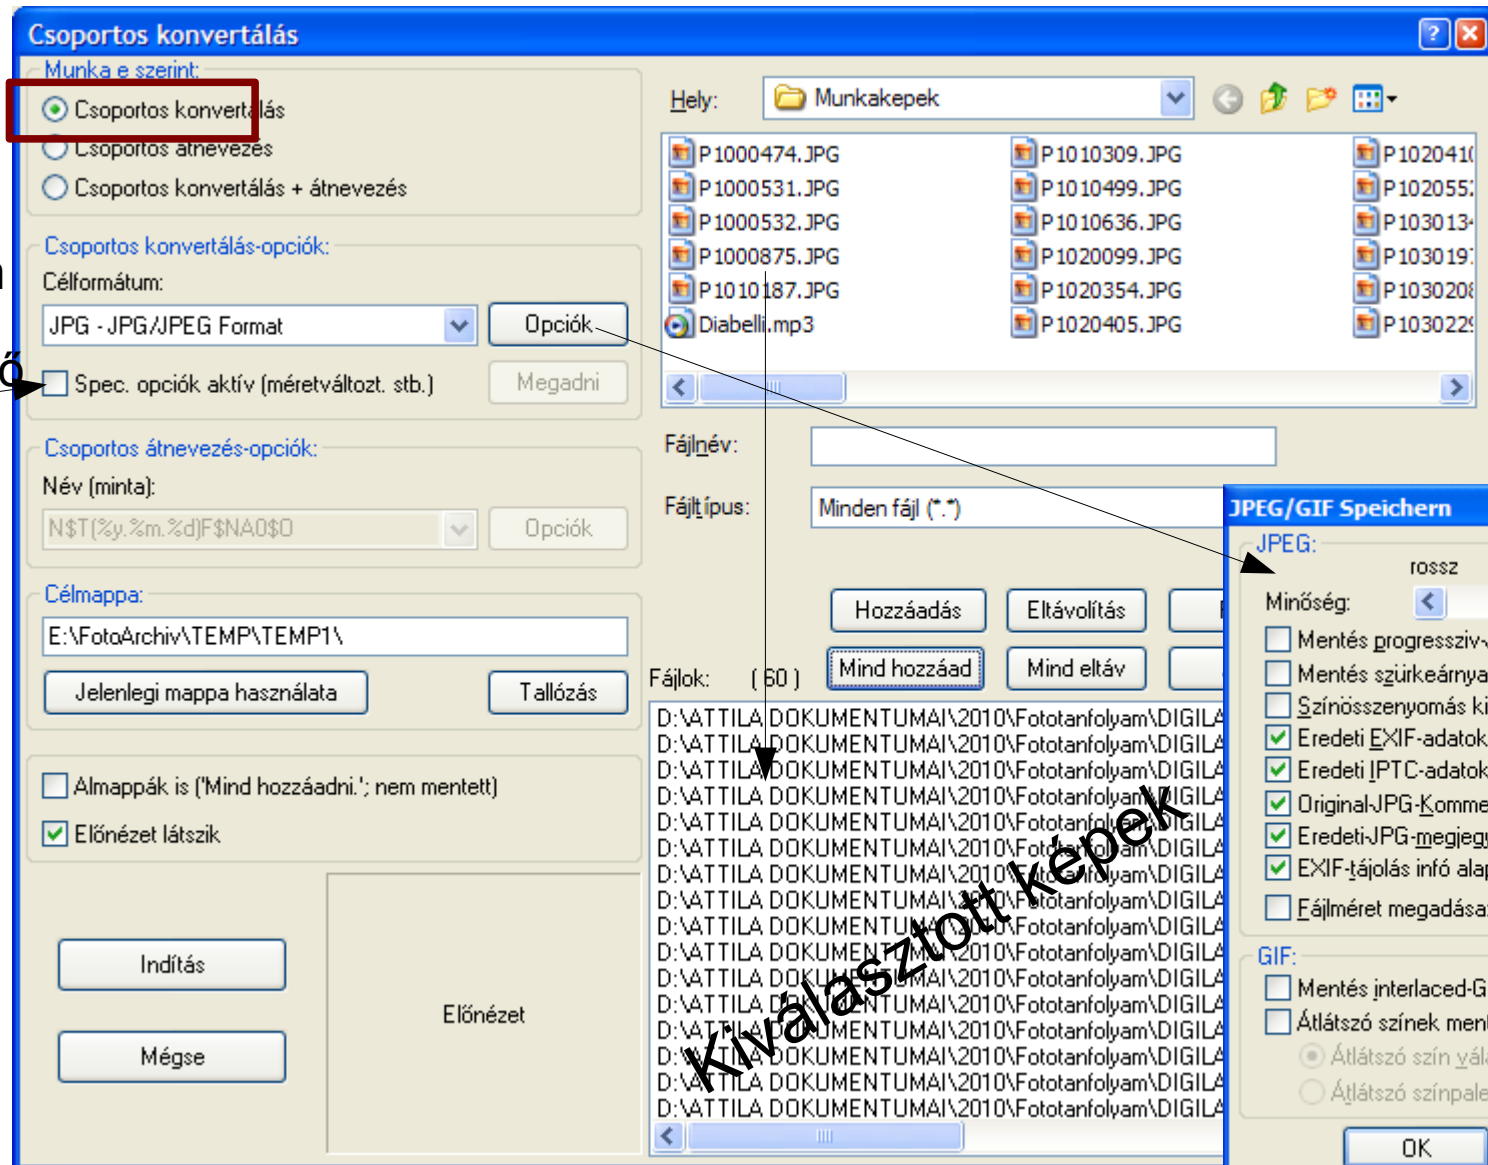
Csoportos konvertálás

Munka e szerint:
Csoportos konvertálás
Csoportos átnevezés
Csoportos konvertálás + átnevezés

Csoportos konvertálás-opciók:
Célformátum:
JPG - JPG/JPEG Format
Opciók
Spec. opciók aktív (méretváltozt. stb.)
Megadni

Csoportos átnevezés-opciók:
Név (minta):
N$T(%y.%m.%d)F$NA0$0
Opciók

Célmappa:
E:\FotoArchiv\TEMP\TEMP1\
Jelenlegi mappa használata
Tallózás

Almappák is ('Mind hozzáadni.'; nem mentett)
Előnézet látszik

Indítás
Mégse
Előnézet

Hely: Munkakepek

P1000474.JPG
P1000531.JPG
P1000532.JPG
P1000875.JPG
P1010187.JPG
Diabelli.mp3
P1010309.JPG
P1010499.JPG
P1010636.JPG
P1020099.JPG
P1020354.JPG
P1020405.JPG
P102041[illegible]
P102055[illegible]
P103013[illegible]
P103019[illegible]
P103020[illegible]
P103022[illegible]

Fájlnév:
Fájltípus: Minden fájl (*.*)

Hozzáadás
Eltávolítás
Mind hozzáad
Mind eltáv

Fájlok: (60)
D:\ATTILA DOKUMENTUMAI\2010\Fototanfolyam\DIGILA
D:\ATTILA DOKUMENTUMAI\2010\Fototanfolyam\DIGILA
D:\ATTILA DOKUMENTUMAI\2010\Fototanfolyam\DIGILA
D:\ATTILA DOKUMENTUMAI\2010\Fototanfolyam\DIGILA
D:\ATTILA DOKUMENTUMAI\2010\Fototanfolyam\DIGILA
D:\ATTILA DOKUMENTUMAI\2010\Fototanfolyam\DIGILA
D:\ATTILA DOKUMENTUMAI\2010\Fototanfolyam\DIGILA
D:\ATTILA DOKUMENTUMAI\2010\Fototanfolyam\DIGILA
D:\ATTILA DOKUMENTUMAI\2010\Fototanfolyam\DIGILA
D:\ATTILA DOKUMENTUMAI\2010\Fototanfolyam\DIGILA
D:\ATTILA DOKUMENTUMAI\2010\Fototanfolyam\DIGILA
D:\ATTILA DOKUMENTUMAI\2010\Fototanfolyam\DIGILA
D:\ATTILA DOKUMENTUMAI\2010\Fototanfolyam\DIGILA
D:\ATTILA DOKUMENTUMAI\2010\Fototanfolyam\DIGILA
D:\ATTILA DOKUMENTUMAI\2010\Fototanfolyam\DIGILA
D:\ATTILA DOKUMENTUMAI\2010\Fototanfolyam\DIGILA

Kiválasztott képek

JPEG/GIF Speichern
JPEG:
rossz
Minőség:
Mentés progresszív
Mentés szürkeárnya
Színösszenyomás ki
Eredeti EXIF-adatok
Eredeti IPTC-adatok
Original-JPG-Komme
Eredeti-JPG-megjeg
EXIF-tájolás infó alap
Fájlméret megadása
GIF:
Mentés interlaced-G
Átlátszó színek men
Átlátszó szín vál
Átlátszó színpale
OK